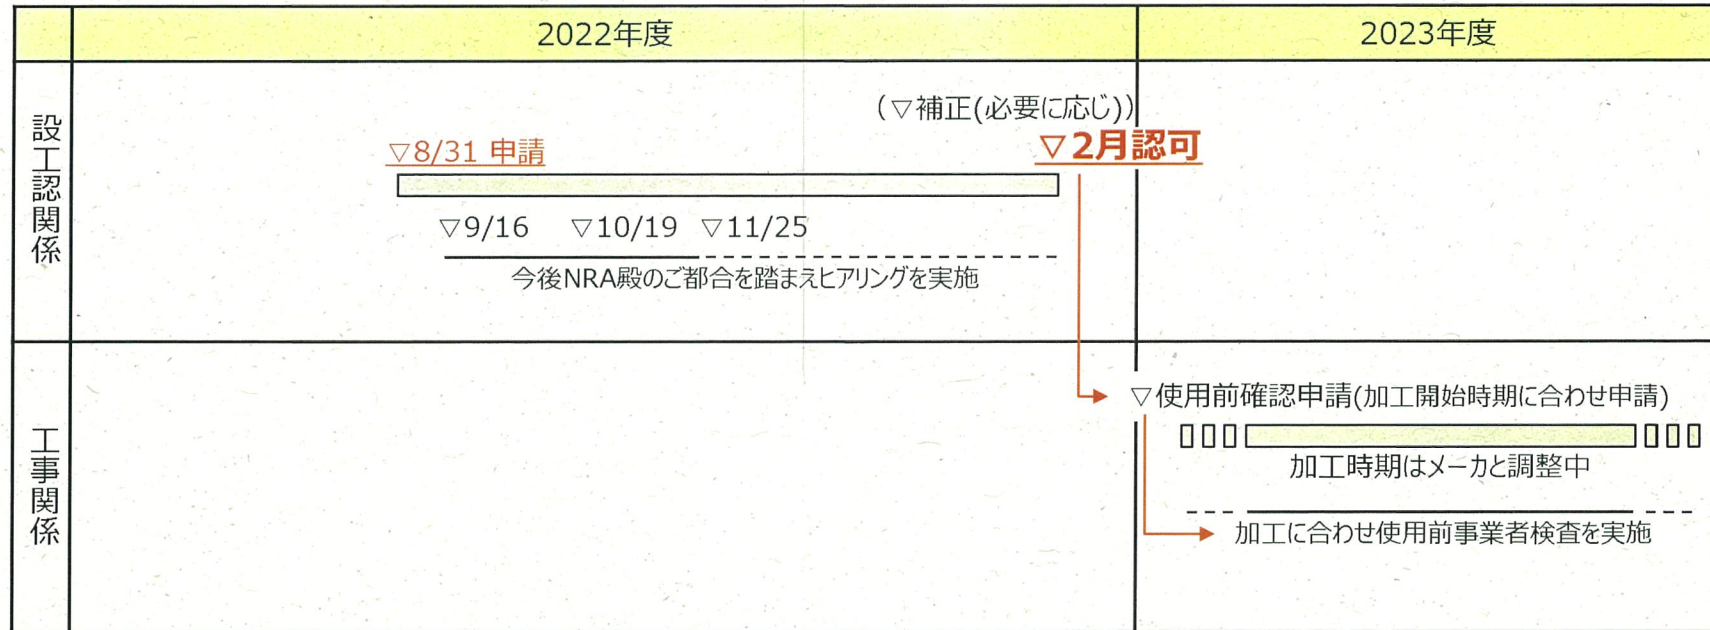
| | 2022年度 | 2023年度 |
|---|---|---|
| 設工認関係 | (▽補正(必要に応じ)) ▽8/31 申請 ▽2月認可 ▽9/16 ▽10/19 ▽11/25 今後NRA殿のご都合を踏まえヒアリングを実施 | |
| 工事関係 | | ▽使用前確認申請(加工開始時期に合わせ申請) 加工時期はメーカと調整中 加工に合わせ使用前事業者検査を実施 |